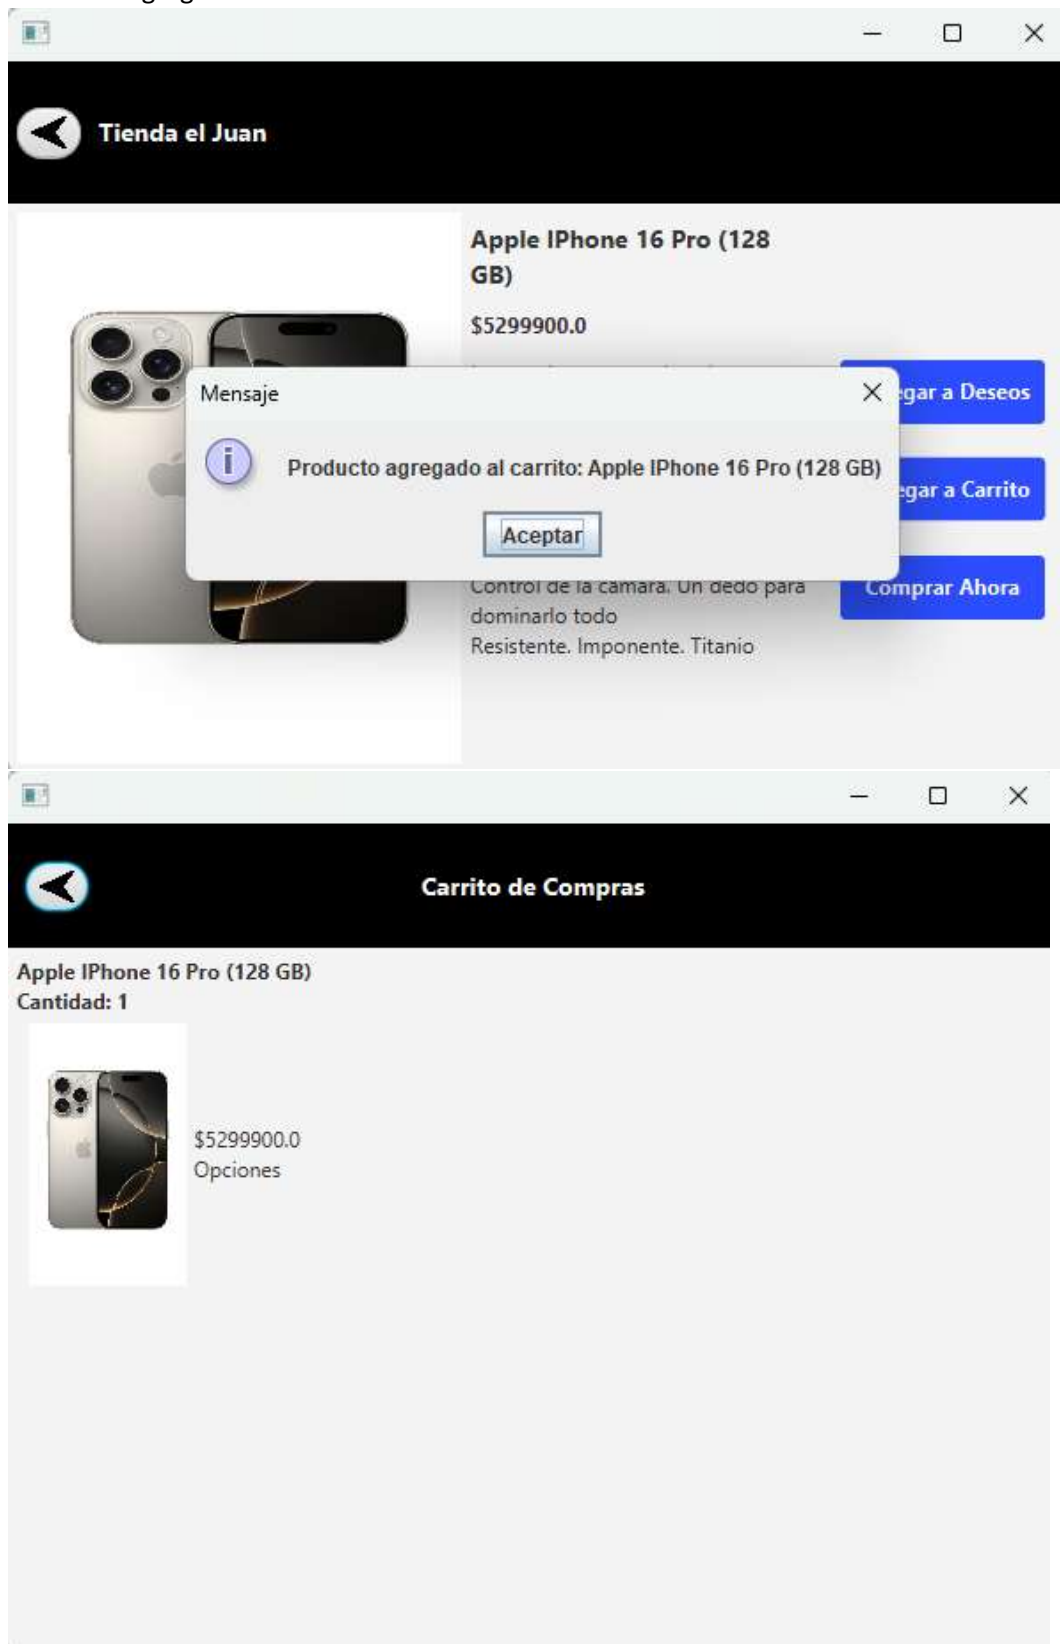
Tienda el Juan

Apple IPhone 16 Pro (128 GB)

$5299900.0

Mensaje

Producto agregado al carrito: Apple IPhone 16 Pro (128 GB)

Aceptar

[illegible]gar a Deseos

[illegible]gar a Carrito

Comprar Ahora

Control de la cámara. Un dedo para dominarlo todo
Resistente. Imponente. Titanio

Carrito de Compras

Apple IPhone 16 Pro (128 GB)
Cantidad: 1

$5299900.0
Opciones